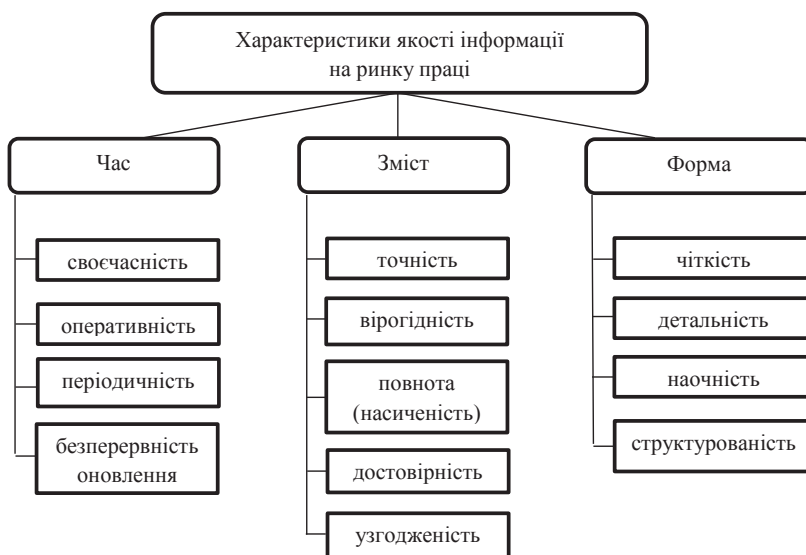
Характеристики якості інформації на ринку праці

Час

своєчасність

оперативність

періодичність

безперервність оновлення

Зміст

точність

вірогідність

повнота (насиченість)

достовірність

узгодженість

Форма

чіткість

детальність

наочність

структурованість